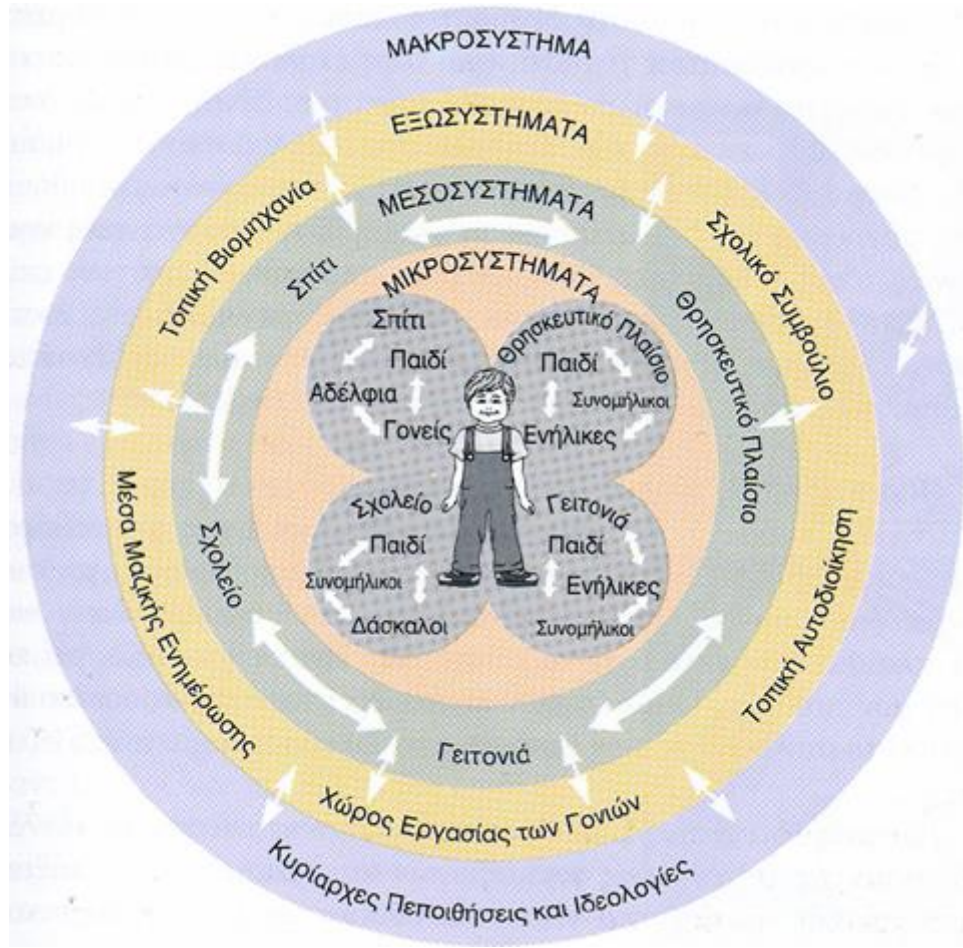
ΜΑΚΡΟΣΥΣΤΗΜΑ

ΕΞΩΣΥΣΤΗΜΑΤΑ

ΜΕΣΟΣΥΣΤΗΜΑΤΑ

ΜΙΚΡΟΣΥΣΤΗΜΑΤΑ

Τοπική Βιομηχανία

Σχολικό Συμβούλιο

Σπίτι

Θρησκευτικό Πλαίσιο

Σπίτι
Παιδί
Αδέλφια
Γονείς

Θρησκευτικό Πλαίσιο
Παιδί
Συνομήλικοι
Ενήλικες

Σχολείο
Παιδί
Συνομήλικοι
Δάσκαλοι

Γειτονιά
Παιδί
Ενήλικες
Συνομήλικοι

Μέσα Μαζικής Ενημέρωσης

Σχολείο

Τοπική Αυτοδιοίκηση

Γειτονιά

Χώρος Εργασίας των Γονιών

Κυρίαρχες Πεποιθήσεις και Ιδεολογίες